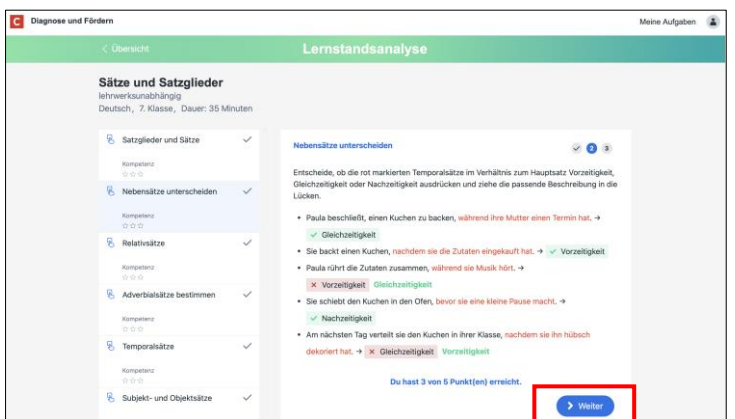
C Diagnose und Fördern

Meine Aufgaben

< Übersicht

Lernstandsanalyse

Sätze und Satzglieder

lehrwerksunabhängig

Deutsch, 7. Klasse, Dauer: 35 Minuten

Satzglieder und Sätze

Kompetenz

Nebensätze unterscheiden

Kompetenz

Relativsätze

Kompetenz

Adverbialsätze bestimmen

Kompetenz

Temporalsätze

Kompetenz

Subjekt- und Objektsätze

Nebensätze unterscheiden

2 3

Entscheide, ob die rot markierten Temporalsätze im Verhältnis zum Hauptsatz Vorzeitigkeit, Gleichzeitigkeit oder Nachzeitigkeit ausdrücken und ziehe die passende Beschreibung in die Lücken.

• Paula beschließt, einen Kuchen zu backen, während ihre Mutter einen Termin hat. → ✓ Gleichzeitigkeit

• Sie backt einen Kuchen, nachdem sie die Zutaten eingekauft hat. → ✓ Vorzeitigkeit

• Paula rührt die Zutaten zusammen, während sie Musik hört. → × Vorzeitigkeit Gleichzeitigkeit

• Sie schiebt den Kuchen in den Ofen, bevor sie eine kleine Pause macht. → ✓ Nachzeitigkeit

• Am nächsten Tag verteilt sie den Kuchen in ihrer Klasse, nachdem sie ihn hübsch dekoriert hat. → × Gleichzeitigkeit Vorzeitigkeit

Du hast 3 von 5 Punkt(en) erreicht.

> Weiter